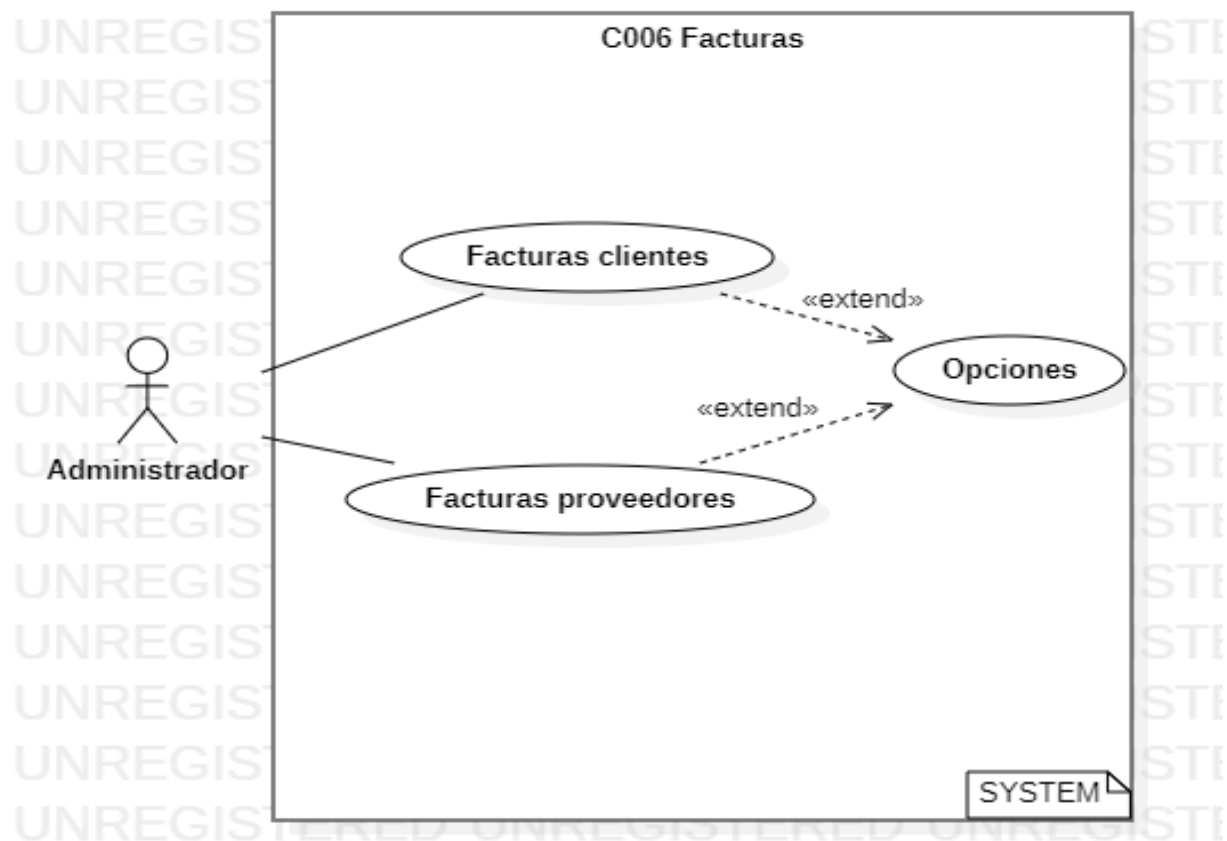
C006 Facturas

Facturas clientes

«extend»

Opciones

«extend»

Administrador

Facturas proveedores

SYSTEM

UNREGIST
UNREGIST
UNREGIST
UNREGIST
UNREGIST
UNREGIST
UNREGIST
UNREGIST
UNREGIST
UNREGIST
UNREGIST
UNREGIST
UNREGIST
UNREGISTERED UNREGISTERED UNREGISTE